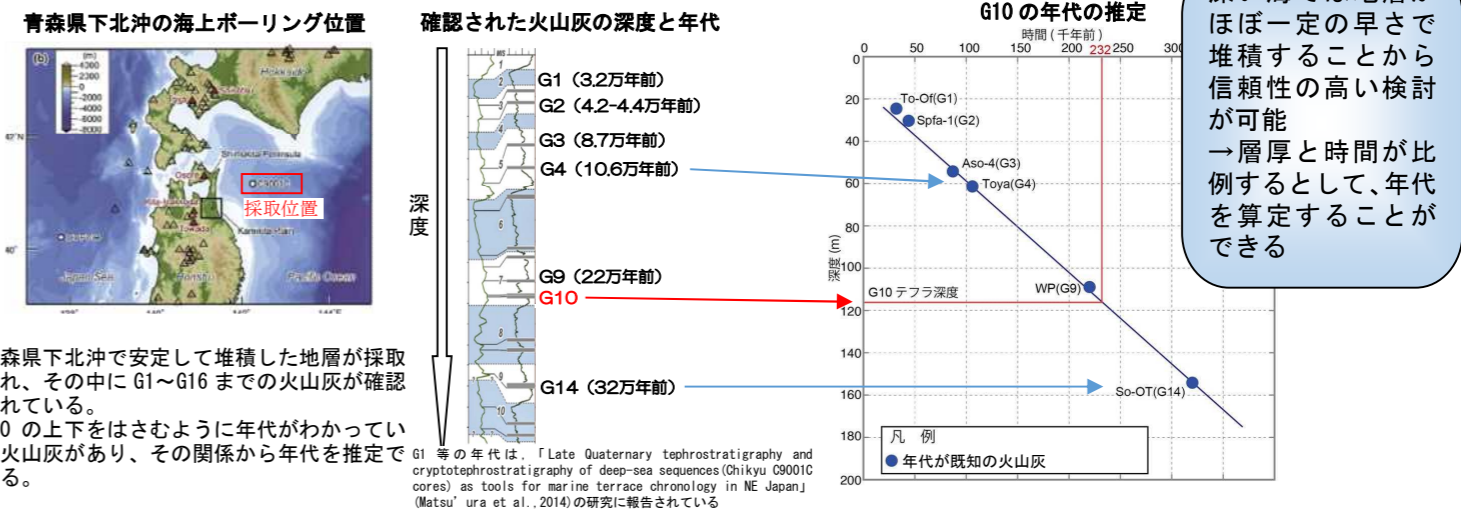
青森県下北沖の海上ボーリング位置

(b)
(m)
4300
2300
0
-2000
-4000
-6000
-8000
Hokkaido
43°N
Shimokita Peninsula
C9001C
採取位置
Towada
Kamikita Plain
40°
Japan Sea
Honshu
Pacific Ocean

森県下北沖で安定して堆積した地層が採取れ、その中に G1～G16 までの火山灰が確認れている。
0 の上下をはさむように年代がわかってい火山灰があり、その関係から年代を推定でる。

確認された火山灰の深度と年代

深度

G1（3.2万年前）
G2（4.2-4.4万年前）
G3（8.7万年前）
G4（10.6万年前）
G9（22万年前）
G10
G14（32万年前）

G1 等の年代は、「Late Quaternary tephrostratigraphy and cryptotephrostratigraphy of deep-sea sequences(Chikyu C9001C cores) as tools for marine terrace chronology in NE Japan」(Matsu' ura et al.,2014)の研究に報告されている

G10 の年代の推定

時間（千年前）
0 50 100 150 200 232 250 300
深度 (m)
0 20 40 60 80 100 120 140 160 180 200
To-Of(G1)
Spfa-1(G2)
Aso-4(G3)
Toya(G4)
WP(G9)
G10 テフラ深度
So-OT(G14)
凡 例
年代が既知の火山灰

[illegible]
ほぼ一定の早さで堆積することから信頼性の高い検討が可能
→層厚と時間が比例するとして、年代を算定することができる